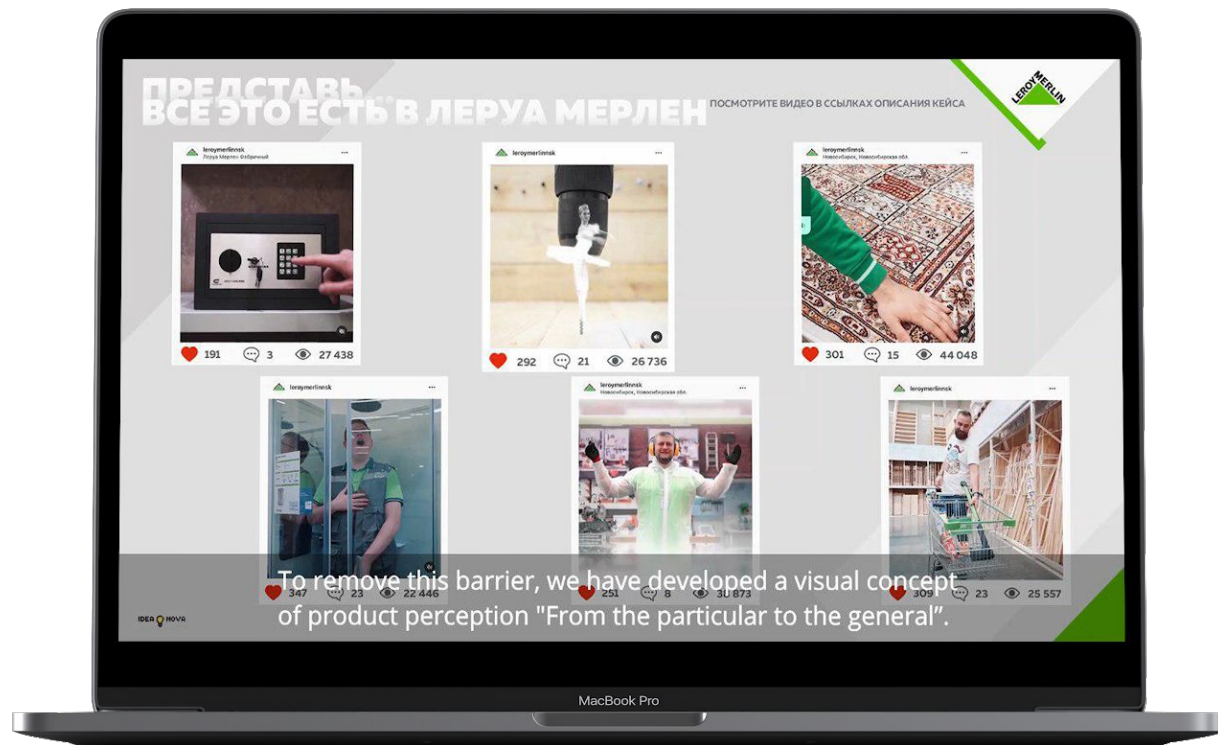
ПРЕДСТАВЬ
ВСЕ ЭТО ЕСТЬ В ЛЕРУА МЕРЛЕН

ПОСМОТРИТЕ ВИДЕО В ССЫЛКАХ ОПИСАНИЯ КЕЙСА

LEROY MERLIN

leroymerlinnsk
Леруа Мерлен Фабричный
191 3 27 438

leroymerlinnsk
292 21 26 736

leroymerlinnsk
Новосибирск, Новосибирская обл.
301 15 44 048

leroymerlinnsk
347 23 22 446

leroymerlinnsk
Новосибирск, Новосибирская обл.
251 8 30 873

leroymerlinnsk
309 23 25 557

To remove this barrier, we have developed a visual concept of product perception "From the particular to the general".

IDEA NOVA

MacBook Pro